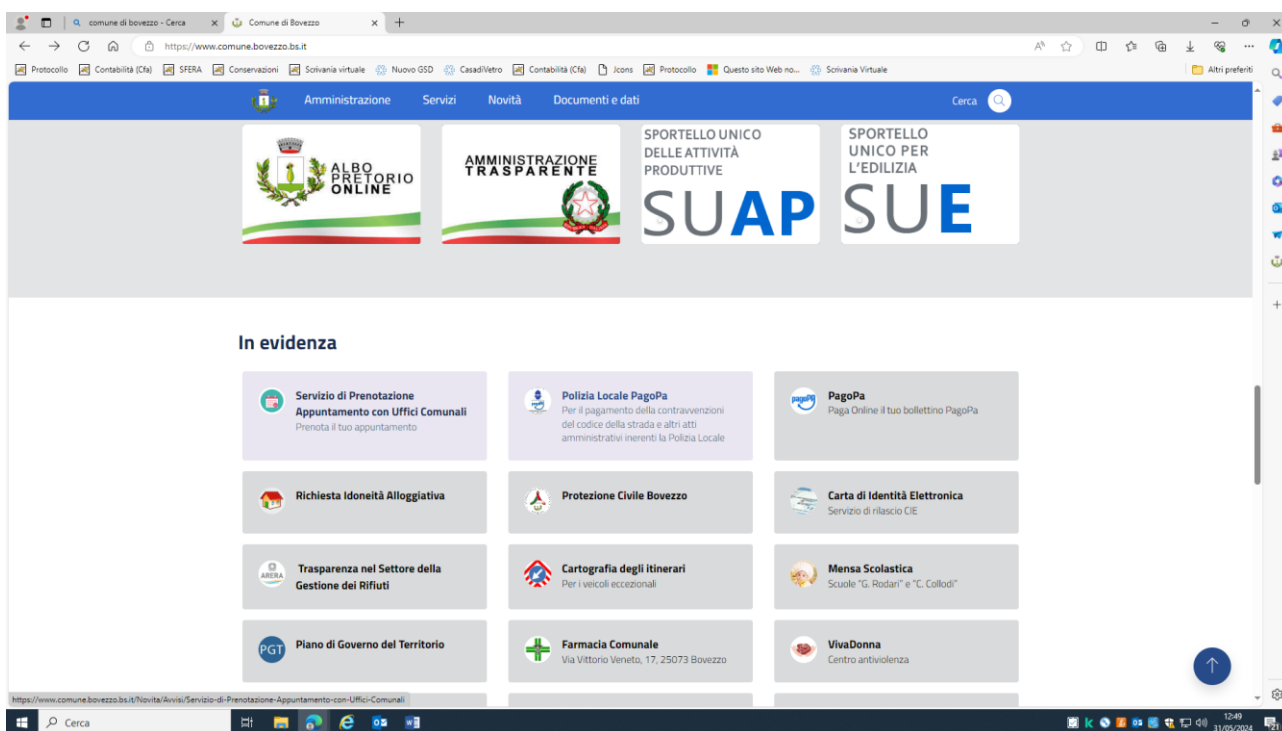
comune di bovezzo - Cerca
Comune di Bovezzo
https://www.comune.bovezzo.bs.it
Protocollo | Contabilità (Cfa) | SFERA | Conservazioni | Scrivania virtuale | Nuovo GSD | CasadiVetro | Contabilità (Cfa) | Jcons | Protocollo | Questo sito Web no... | Scrivania Virtuale | Altri preferiti

Amministrazione | Servizi | Novità | Documenti e dati | Cerca

ALBO PRETORIO ONLINE
AMMINISTRAZIONE TRASPARENTE
SPORTELLO UNICO DELLE ATTIVITÀ PRODUTTIVE SUAP
SPORTELLO UNICO PER L'EDILIZIA SUE

In evidenza

Servizio di Prenotazione Appuntamento con Uffici Comunali
Prenota il tuo appuntamento

Polizia Locale PagoPa
Per il pagamento della contravvenzioni del codice della strada e altri atti amministrativi inerenti la Polizia Locale

PagoPa
Paga Online il tuo bollettino PagoPa

Richiesta Idoneità Alloggiativa

Protezione Civile Bovezzo

Carta di Identità Elettronica
Servizio di rilascio CIE

Trasparenza nel Settore della Gestione dei Rifiuti

Cartografia degli itinerari
Per i veicoli eccezionali

Mensa Scolastica
Scuole "G. Rodari" e "C. Collodi"

PGT Piano di Governo del Territorio

Farmacia Comunale
Via Vittorio Veneto, 17, 25073 Bovezzo

VivaDonna
Centro antiviolenza

https://www.comune.bovezzo.bs.it/Novita/Avvisi/Servizio-di-Prenotazione-Appuntamento-con-Uffici-Comunali

Cerca
12:49
31/05/2024